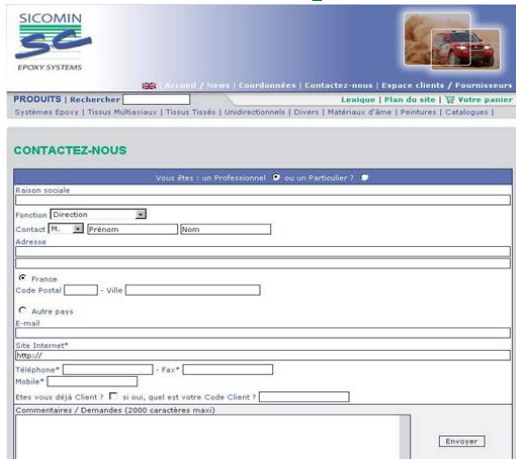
SICOMIN
EPOXY SYSTEMS

Accueil / News | Coordonnées | Contactez-nous | Espace clients / Fournisseurs

PRODUITS | Rechercher

Lexique | Plan du site | Votre panier

Systèmes Epoxy | Tissus Multiaxiaux | Tissus Tissés | Unidirectionnels | Divers | Matériaux d'âme | Peintures | Catalogues |

CONTACTEZ-NOUS

Vous êtes : un Professionnel ou un Particulier ?

Raison sociale

Fonction Direction

Contact M. Prénom Nom

Adresse

France

Code Postal - Ville

Autre pays

E-mail

Site Internet*
http://

Téléphone* - Fax*

Mobile*

Etes vous déjà Client ? si oui, quel est votre Code Client ?

Commentaires / Demandes (2000 caractères maxi)

Envoyer